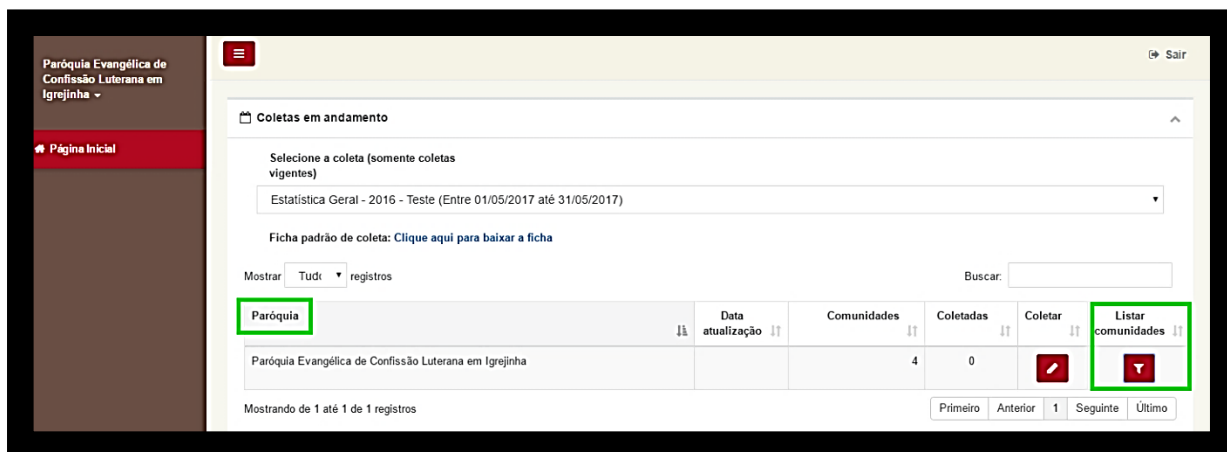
Paróquia Evangélica de Confissão Luterana em Igrejinha

Página Inicial

Sair

Coletas em andamento

Selecione a coleta (somente coletas vigentes)

Estatística Geral - 2016 - Teste (Entre 01/05/2017 até 31/05/2017)

Ficha padrão de coleta: Clique aqui para baixar a ficha

Mostrar Tud registros

Buscar:

| Paróquia | Data atualização | Comunidades | Coletadas | Coletar | Listar comunidades |
|---|---|---|---|---|---|
| Paróquia Evangélica de Confissão Luterana em Igrejinha | | 4 | 0 | | |

Mostrando de 1 até 1 de 1 registros

Primeiro Anterior 1 Seguinte Último